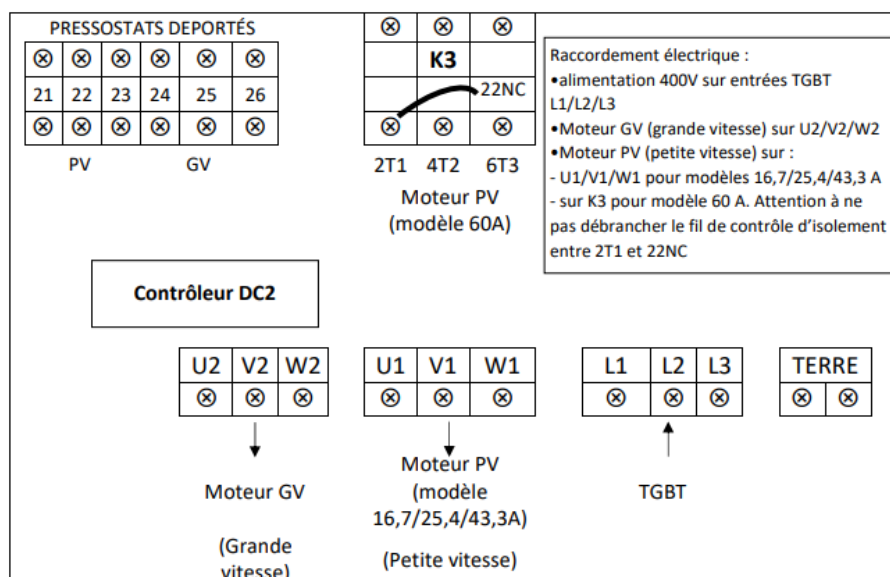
PRESSOSTATS DEPORTÉS

| ⊗ | ⊗ | ⊗ | ⊗ | ⊗ | ⊗ |
|---|---|---|---|---|---|
| 21 | 22 | 23 | 24 | 25 | 26 |
| ⊗ | ⊗ | ⊗ | ⊗ | ⊗ | ⊗ |

PV GV

| ⊗ | ⊗ | ⊗ |
|---|---|---|
| | K3 | |
| | | 22NC |
| ⊗ | ⊗ | ⊗ |

2T1 4T2 6T3

Moteur PV (modèle 60A)

Raccordement électrique :
•alimentation 400V sur entrées TGBT L1/L2/L3
•Moteur GV (grande vitesse) sur U2/V2/W2
•Moteur PV (petite vitesse) sur :
- U1/V1/W1 pour modèles 16,7/25,4/43,3 A
- sur K3 pour modèle 60 A. Attention à ne pas débrancher le fil de contrôle d'isolement entre 2T1 et 22NC

Contrôleur DC2

| U2 | V2 | W2 |
|---|---|---|
| ⊗ | ⊗ | ⊗ |

| U1 | V1 | W1 |
|---|---|---|
| ⊗ | ⊗ | ⊗ |

| L1 | L2 | L3 |
|---|---|---|
| ⊗ | ⊗ | ⊗ |

| TERRE | |
|---|---|
| ⊗ | ⊗ |

Moteur GV

(Grande vitesse)

Moteur PV (modèle 16,7/25,4/43,3A)

(Petite vitesse)

TGBT